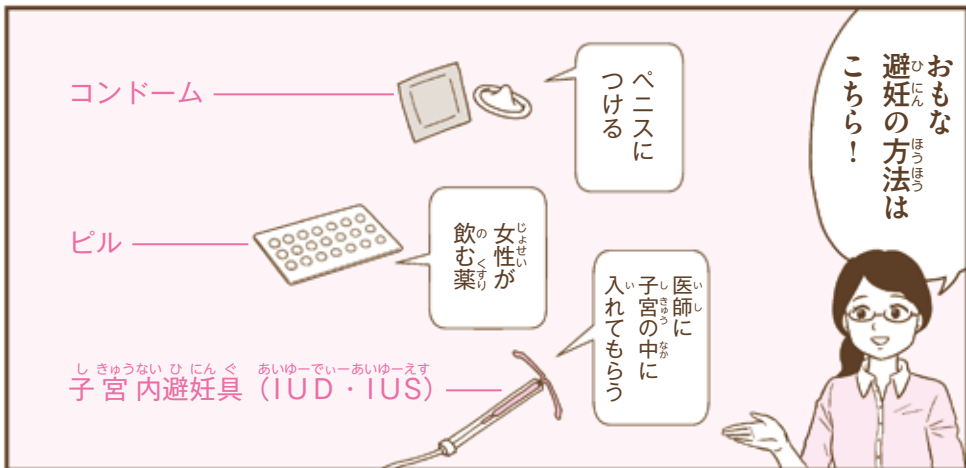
おもな避妊(ひにん)の方法(ほうほう)はこちら!

コンドーム

ペニスにつける

ピル

女性(じょせい)が飲(の)む薬(くすり)

子宮内避妊具(しきゅうないひにんぐ)(IUD・IUS)(あいゆーでぃーあいゆーえす)

医師(いし)に子宮(しきゅう)の中(なか)に入(い)れてもらう